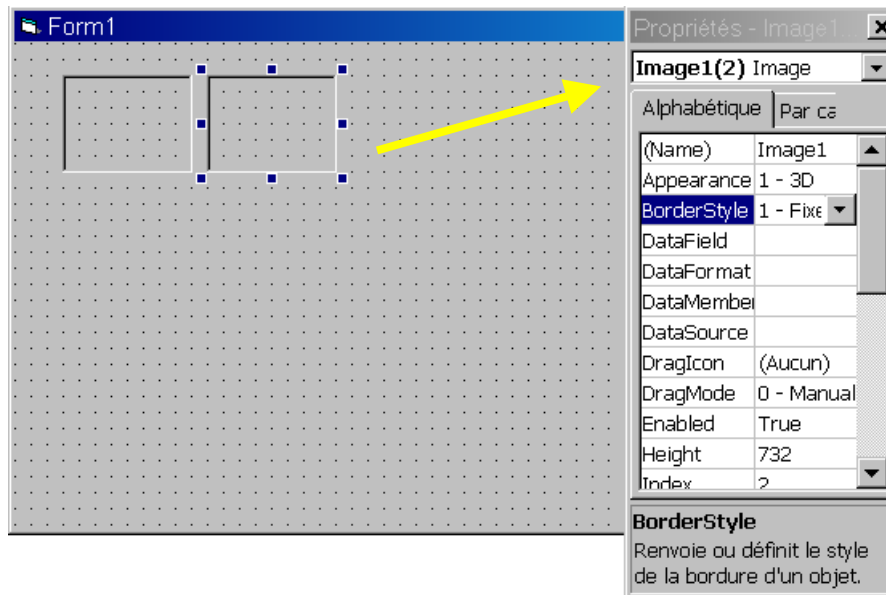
Form1

Propriétés - Image1...

Image1(2) Image

Alphabétique | Par ca

| (Name) | Image1 |
|---|---|
| Appearance | 1 - 3D |
| BorderStyle | 1 - Fixe |
| DataField | |
| DataFormat | |
| DataMember | |
| DataSource | |
| DragIcon | (Aucun) |
| DragMode | 0 - Manual |
| Enabled | True |
| Height | 732 |
| Index | 2 |

BorderStyle
Renvoie ou définit le style de la bordure d'un objet.